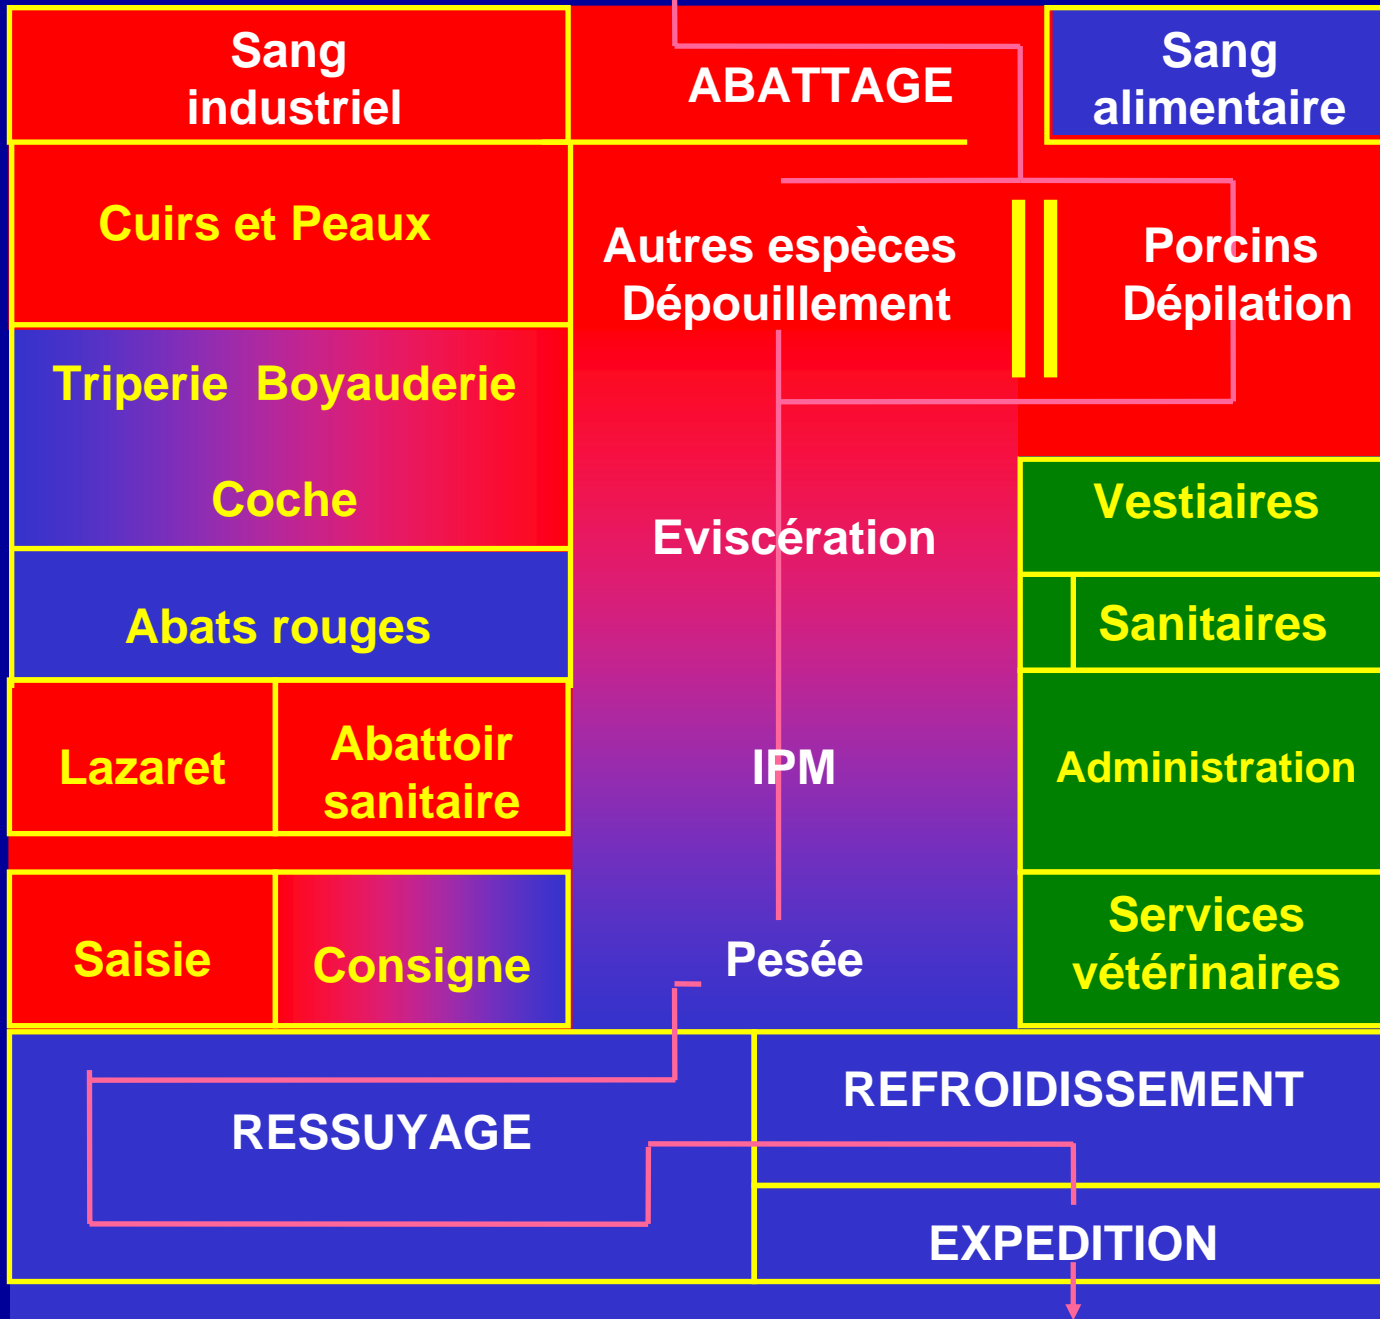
Sang industriel

ABATTAGE

Sang alimentaire

Cuirs et Peaux

Autres espèces Dépouillement

Porcins Dépilation

Triperie Boyauderie

Coche

Eviscération

Vestiaires

Sanitaires

Abats rouges

Lazaret

Abattoir sanitaire

IPM

Administration

Saisie

Consigne

Pesée

Services vétérinaires

RESSUYAGE

REFROIDISSEMENT

EXPEDITION